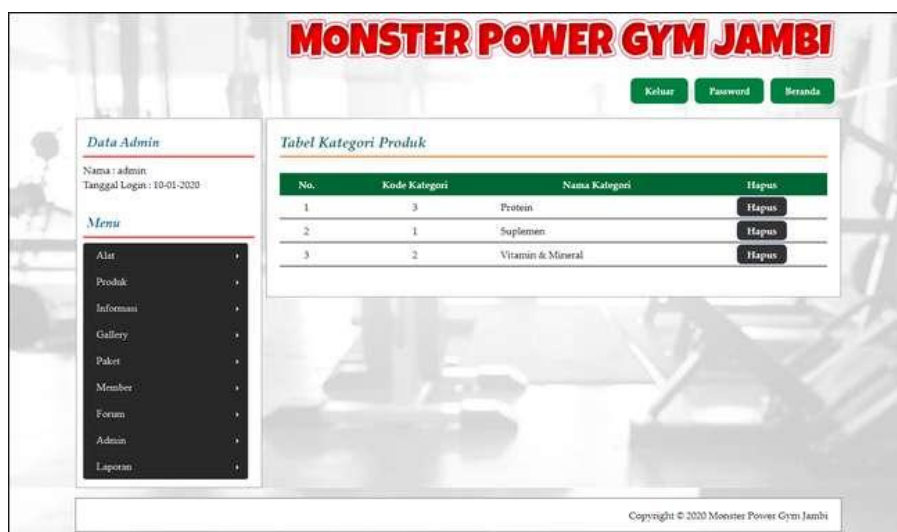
MONSTER POWER GYM JAMBI

Keluar Password Beranda

Data Admin

Nama : admin
Tanggal Login : 10-01-2020

Menu

Alat
Produk
Informasi
Gallery
Paket
Member
Forum
Admin
Laporan

Tabel Kategori Produk

| No. | Kode Kategori | Nama Kategori | Hapus |
|---|---|---|---|
| 1 | 3 | Protein | Hapus |
| 2 | 1 | Suplemen | Hapus |
| 3 | 2 | Vitamin & Mineral | Hapus |

Copyright © 2020 Monster Power Gym Jambi